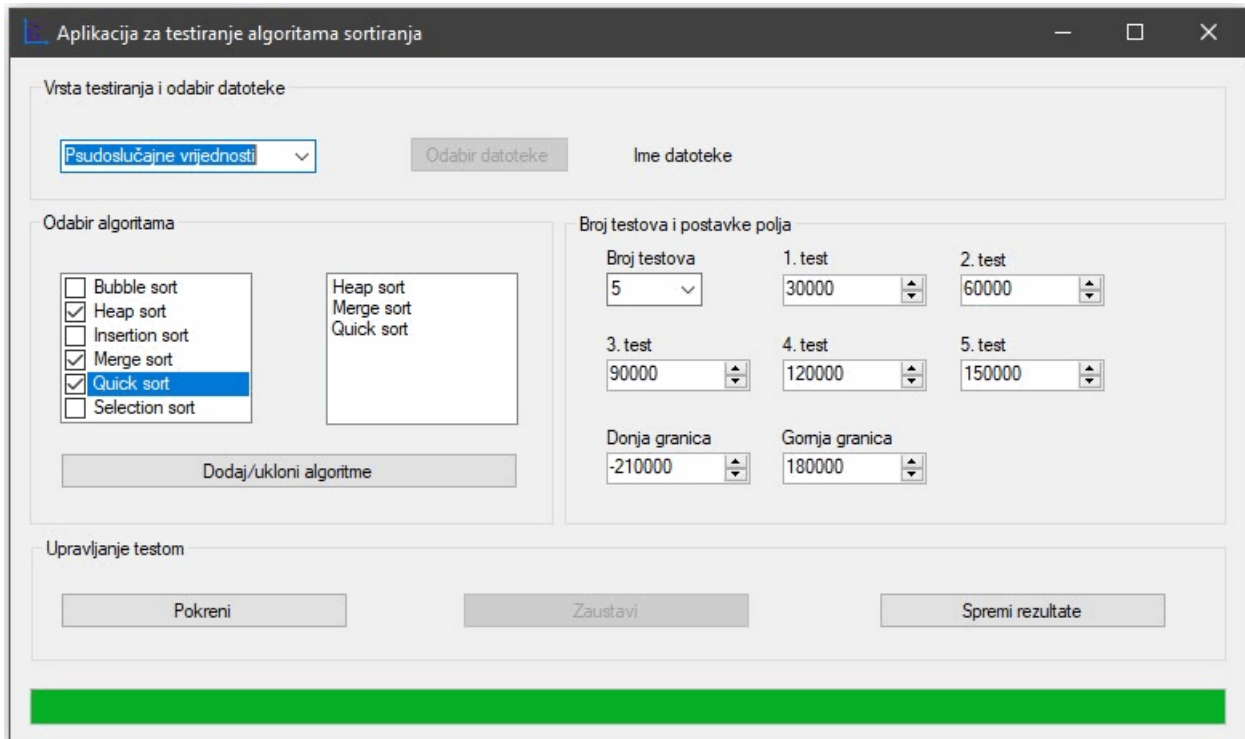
Aplikacija za testiranje algoritama sortiranja

Vrsta testiranja i odabir datoteke

Psudoslučajne vrijednosti

Odabir datoteke

Ime datoteke

Odabir algoritama

Bubble sort
Heap sort
Insertion sort
Merge sort
Quick sort
Selection sort

Heap sort
Merge sort
Quick sort

Dodaj/ukloni algoritme

Broj testova i postavke polja

Broj testova
5

1. test
30000

2. test
60000

3. test
90000

4. test
120000

5. test
150000

Donja granica
-210000

Gornja granica
180000

Upravljanje testom

Pokreni

Zaustavi

Spremi rezultate